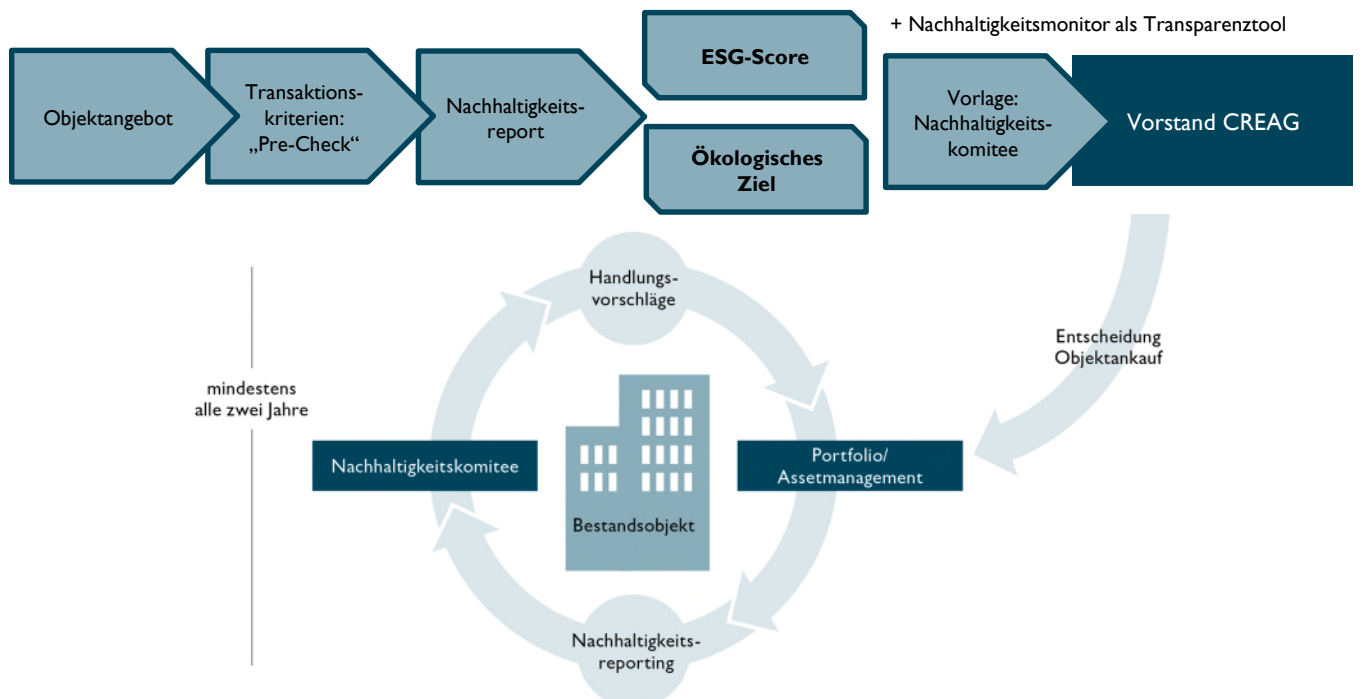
+ Nachhaltigkeitsmonitor als Transparenztool

Objektangebot

Transaktionskriterien: „Pre-Check“

Nachhaltigkeitsreport

ESG-Score

Ökologisches Ziel

Vorlage: Nachhaltigkeitskomitee

Vorstand CREAG

Entscheidung Objektankauf

mindestens alle zwei Jahre

Handlungsvorschläge

Nachhaltigkeitskomitee

Bestandsobjekt

Portfolio/ Assetmanagement

Nachhaltigkeitsreporting